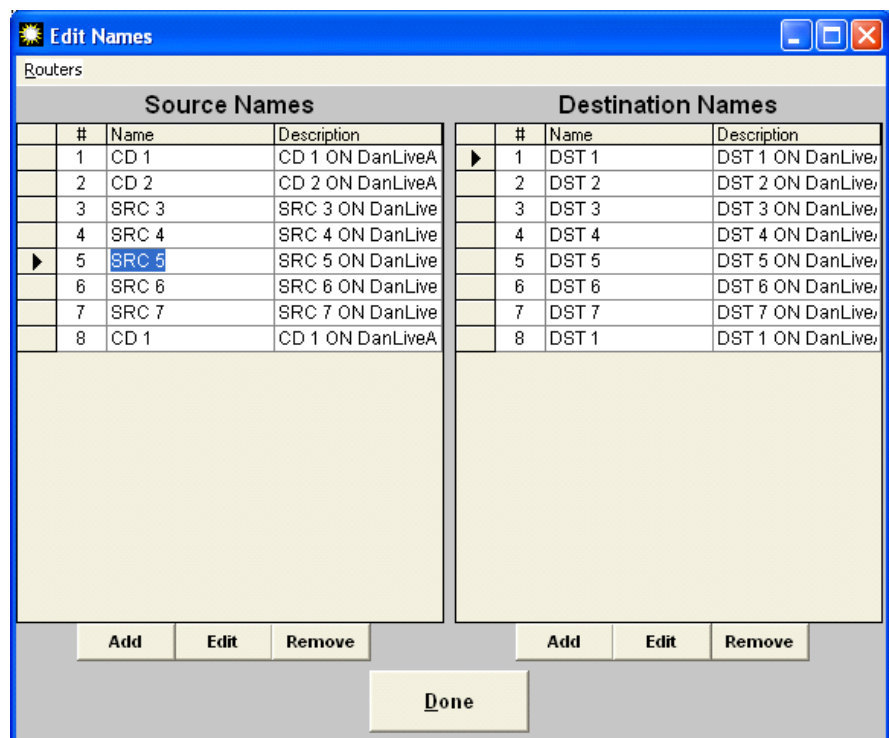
Edit Names

Routers

Source Names

| # | Name | Description |
|---|---|---|
| 1 | CD 1 | CD 1 ON DanLiveA |
| 2 | CD 2 | CD 2 ON DanLiveA |
| 3 | SRC 3 | SRC 3 ON DanLive |
| 4 | SRC 4 | SRC 4 ON DanLive |
| 5 | SRC 5 | SRC 5 ON DanLive |
| 6 | SRC 6 | SRC 6 ON DanLive |
| 7 | SRC 7 | SRC 7 ON DanLive |
| 8 | CD 1 | CD 1 ON DanLiveA |

Add Edit Remove

Destination Names

| # | Name | Description |
|---|---|---|
| 1 | DST 1 | DST 1 ON DanLive/ |
| 2 | DST 2 | DST 2 ON DanLive/ |
| 3 | DST 3 | DST 3 ON DanLive/ |
| 4 | DST 4 | DST 4 ON DanLive/ |
| 5 | DST 5 | DST 5 ON DanLive/ |
| 6 | DST 6 | DST 6 ON DanLive/ |
| 7 | DST 7 | DST 7 ON DanLive/ |
| 8 | DST 1 | DST 1 ON DanLive/ |

Add Edit Remove

Done